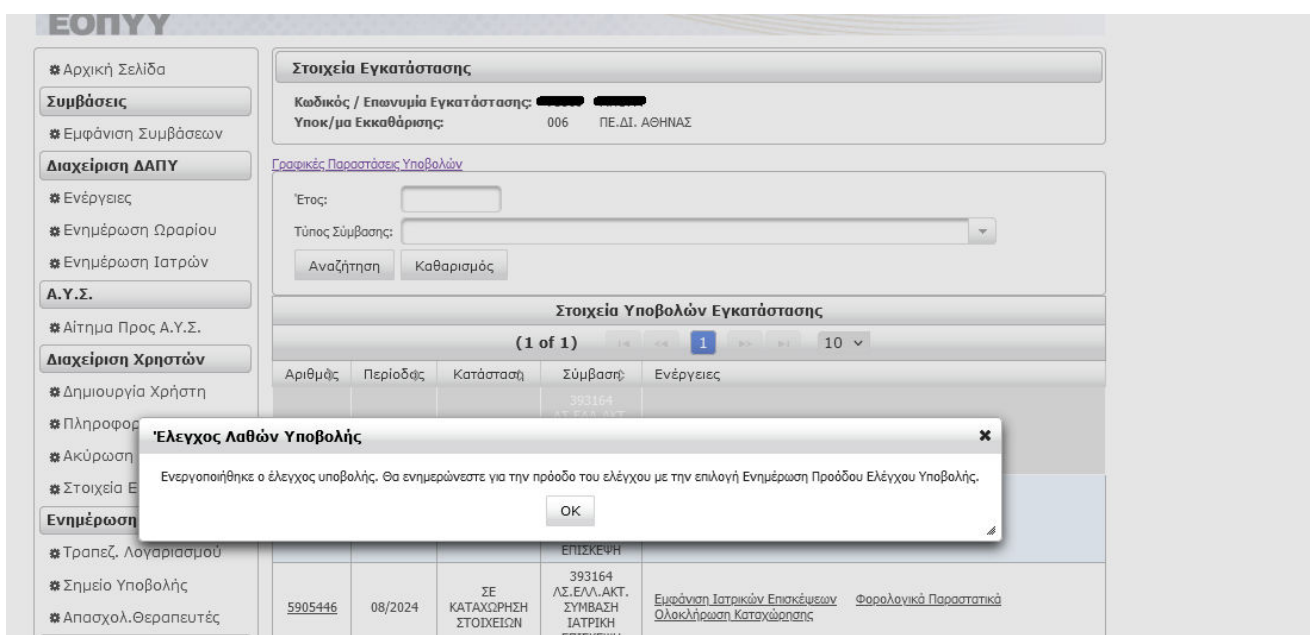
ΕΟΠΥΥ

Αρχική Σελίδα
Συμβάσεις
Εμφάνιση Συμβάσεων
Διαχείριση ΔΑΠΥ
Ενέργειες
Ενημέρωση Ωραρίου
Ενημέρωση Ιατρών
Α.Υ.Σ.
Αίτημα Προς Α.Υ.Σ.
Διαχείριση Χρηστών
Δημιουργία Χρήστη
Πληροφορ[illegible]
Ακύρωση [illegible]
Στοιχεία Ε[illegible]
Ενημέρωση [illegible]
Τραπεζ. Λογαριασμού
Σημείο Υποβολής
Απασχολ.Θεραπευτές

Στοιχεία Εγκατάστασης
Κωδικός / Επωνυμία Εγκατάστασης: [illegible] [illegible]
Υποκ/μα Εκκαθάρισης: 006 ΠΕ.ΔΙ. ΑΘΗΝΑΣ

Γραφικές Παραστάσεις Υποβολών

Έτος:
Τύπος Σύμβασης:
Αναζήτηση Καθαρισμός

Στοιχεία Υποβολών Εγκατάστασης
(1 of 1) 1 10

| Αριθμός | Περίοδος | Κατάσταση | Σύμβαση | Ενέργειες |
|---|---|---|---|---|
| | | | 393164 ΛΣ.ΕΛΛ.ΑΚΤ. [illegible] ΕΠΙΣΚΕΨΗ | |
| 5905446 | 08/2024 | ΣΕ ΚΑΤΑΧΩΡΗΣΗ ΣΤΟΙΧΕΙΩΝ | 393164 ΛΣ.ΕΛΛ.ΑΚΤ. ΣΥΜΒΑΣΗ ΙΑΤΡΙΚΗ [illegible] | Εμφάνιση Ιατρικών Επισκέψεων Φορολογικά Παραστατικά Ολοκλήρωση Καταχώρησης |

Έλεγχος Λαθών Υποβολής
Ενεργοποιήθηκε ο έλεγχος υποβολής. Θα ενημερώνεστε για την πρόοδο του ελέγχου με την επιλογή Ενημέρωση Προόδου Ελέγχου Υποβολής.
OK